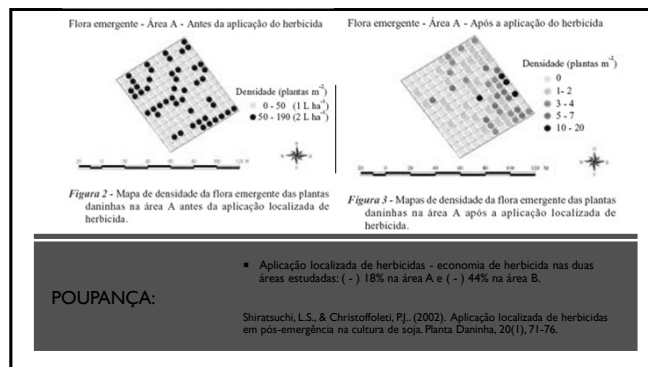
Flora emergente - Área A - Antes da aplicação do herbicida

Densidade (plantas m$^{-2}$)
0 - 50 (1 L ha$^{-1}$)
50 - 190 (2 L ha$^{-1}$)

*Figura 2* - Mapa de densidade da flora emergente das plantas daninhas na área A antes da aplicação localizada de herbicida.

Flora emergente - Área A - Após a aplicação do herbicida

Densidade (plantas m$^{-2}$)
0
1- 2
3 - 4
5 - 7
10 - 20

*Figura 3* - Mapas de densidade da flora emergente das plantas daninhas na área A após a aplicação localizada de herbicida.

POUPANÇA:

▪ Aplicação localizada de herbicidas - economia de herbicida nas duas áreas estudadas: ( - ) 18% na área A e ( - ) 44% na área B.

Shiratsuchi, L.S., & Christoffoleti, P.J.. (2002). Aplicação localizada de herbicidas em pós-emergência na cultura de soja. Planta Daninha, 20(1), 71-76.